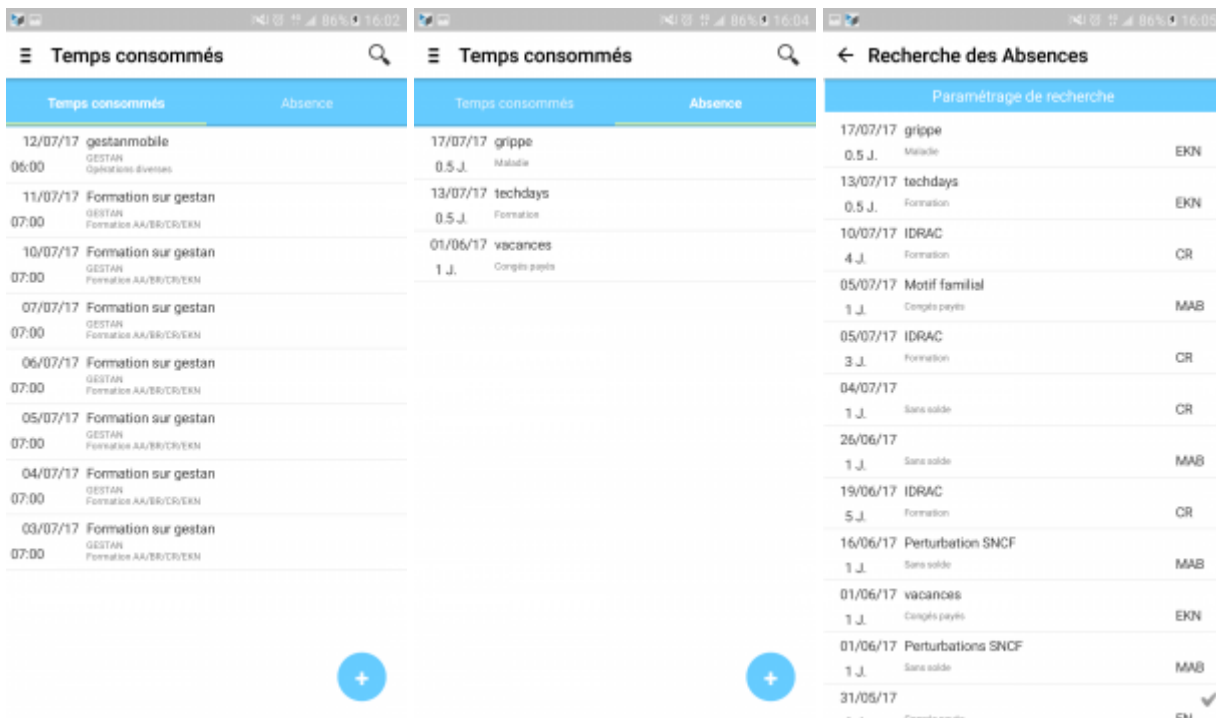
86% 16:02

Temps consommés

Temps consommés | Absence

12/07/17 gestanmobile
06:00 GESTAN
Opérations diverses

11/07/17 Formation sur gestan
07:00 GESTAN
Formation AA/BR/CR/EKN

10/07/17 Formation sur gestan
07:00 GESTAN
Formation AA/BR/CR/EKN

07/07/17 Formation sur gestan
07:00 GESTAN
Formation AA/BR/CR/EKN

06/07/17 Formation sur gestan
07:00 GESTAN
Formation AA/BR/CR/EKN

05/07/17 Formation sur gestan
07:00 GESTAN
Formation AA/BR/CR/EKN

04/07/17 Formation sur gestan
07:00 GESTAN
Formation AA/BR/CR/EKN

03/07/17 Formation sur gestan
07:00 GESTAN
Formation AA/BR/CR/EKN

+

86% 16:04

Temps consommés

Temps consommés | Absence

17/07/17 grippe
0.5 J. Maladie

13/07/17 techdays
0.5 J. Formation

01/06/17 vacances
1 J. Congés payés

+

86% 16:05

← Recherche des Absences

Paramétrage de recherche

17/07/17 grippe
0.5 J. Maladie EKN

13/07/17 techdays
0.5 J. Formation EKN

10/07/17 IDRAC
4 J. Formation CR

05/07/17 Motif familial
1 J. Congés payés MAB

05/07/17 IDRAC
3 J. Formation CR

04/07/17
1 J. Sans solde CR

26/06/17
1 J. Sans solde MAB

19/06/17 IDRAC
5 J. Formation CR

16/06/17 Perturbation SNCF
1 J. Sans solde MAB

01/06/17 vacances
1 J. Congés payés EKN

01/06/17 Perturbations SNCF
1 J. Sans solde MAB

31/05/17
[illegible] Congés payés EN